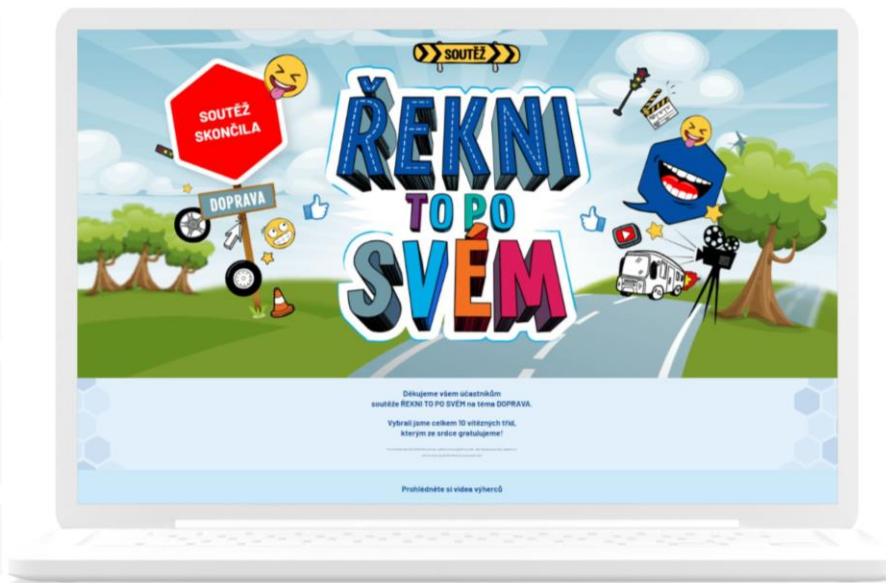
SOUTĚŽ

SOUTĚŽ SKONČILA

DOPRAVA

ŘEKNI TO PO SVÉM

Děkujeme všem účastníkům soutěže ŘEKNI TO PO SVÉM na téma DOPRAVA.

Vybrali jsme celkem 10 vítězných tříd, kterým ze srdce gratulujeme!

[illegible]

Prohlédněte si videa výherců